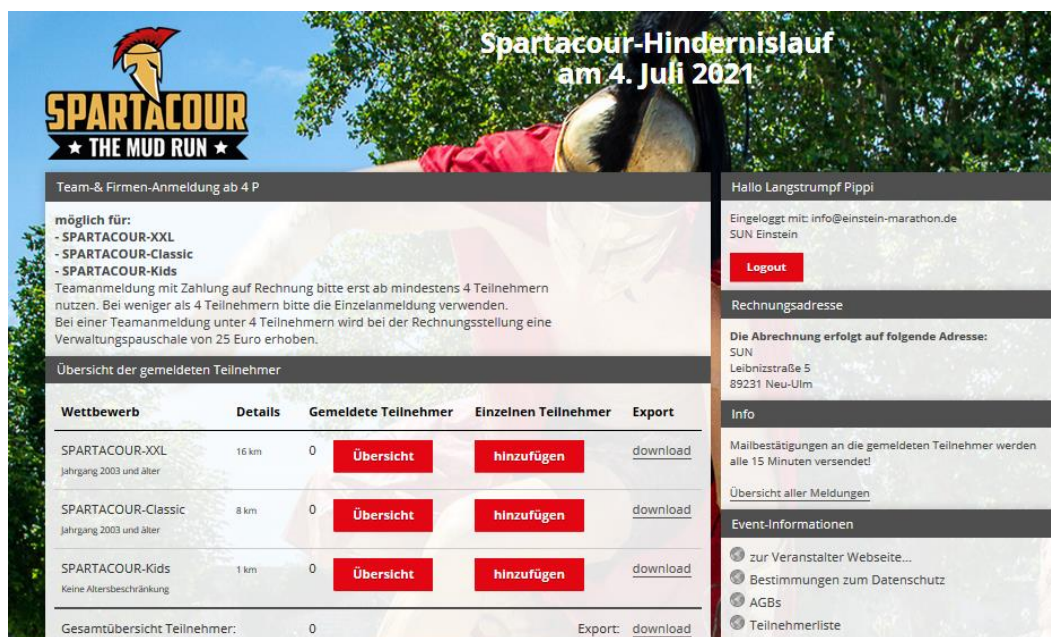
SPARTACOUR
★ THE MUD RUN ★

Spartacour-Hindernislauf am 4. Juli 2021

Team-& Firmen-Anmeldung ab 4 P

möglich für:
- SPARTACOUR-XXL
- SPARTACOUR-Classic
- SPARTACOUR-Kids
Teamanmeldung mit Zahlung auf Rechnung bitte erst ab mindestens 4 Teilnehmern nutzen. Bei weniger als 4 Teilnehmern bitte die Einzelanmeldung verwenden.
Bei einer Teamanmeldung unter 4 Teilnehmern wird bei der Rechnungsstellung eine Verwaltungspauschale von 25 Euro erhoben.

Übersicht der gemeldeten Teilnehmer

| Wettbewerb | Details | Gemeldete Teilnehmer | | Einzelnen Teilnehmer | Export |
|---|---|---|---|---|---|
| SPARTACOUR-XXL<br>Jahrgang 2003 und älter | 16 km | 0 | Übersicht | hinzufügen | download |
| SPARTACOUR-Classic<br>Jahrgang 2003 und älter | 8 km | 0 | Übersicht | hinzufügen | download |
| SPARTACOUR-Kids<br>Keine Altersbeschränkung | 1 km | 0 | Übersicht | hinzufügen | download |
| Gesamtübersicht Teilnehmer: | | 0 | | Export: | download |

Hallo Langstrumpf Pippi

Eingeloggt mit: info@einstein-marathon.de
SUN Einstein

Logout

Rechnungsadresse

Die Abrechnung erfolgt auf folgende Adresse:
SUN
Leibnizstraße 5
89231 Neu-Ulm

Info

Mailbestätigungen an die gemeldeten Teilnehmer werden alle 15 Minuten versendet!

Übersicht aller Meldungen

Event-Informationen

zur Veranstalter Webseite...
Bestimmungen zum Datenschutz
AGBs
Teilnehmerliste